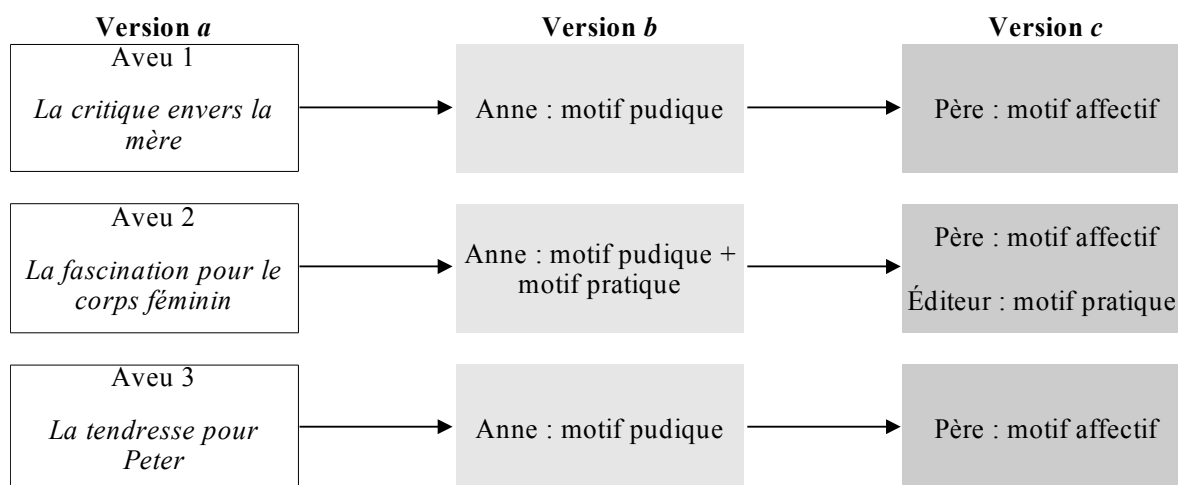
**Version *a***

**Version *b***

**Version *c***

Aveu 1

*La critique envers la mère*

Anne : motif pudique

Père : motif affectif

Aveu 2

*La fascination pour le corps féminin*

Anne : motif pudique + motif pratique

Père : motif affectif

Éditeur : motif pratique

Aveu 3

*La tendresse pour Peter*

Anne : motif pudique

Père : motif affectif